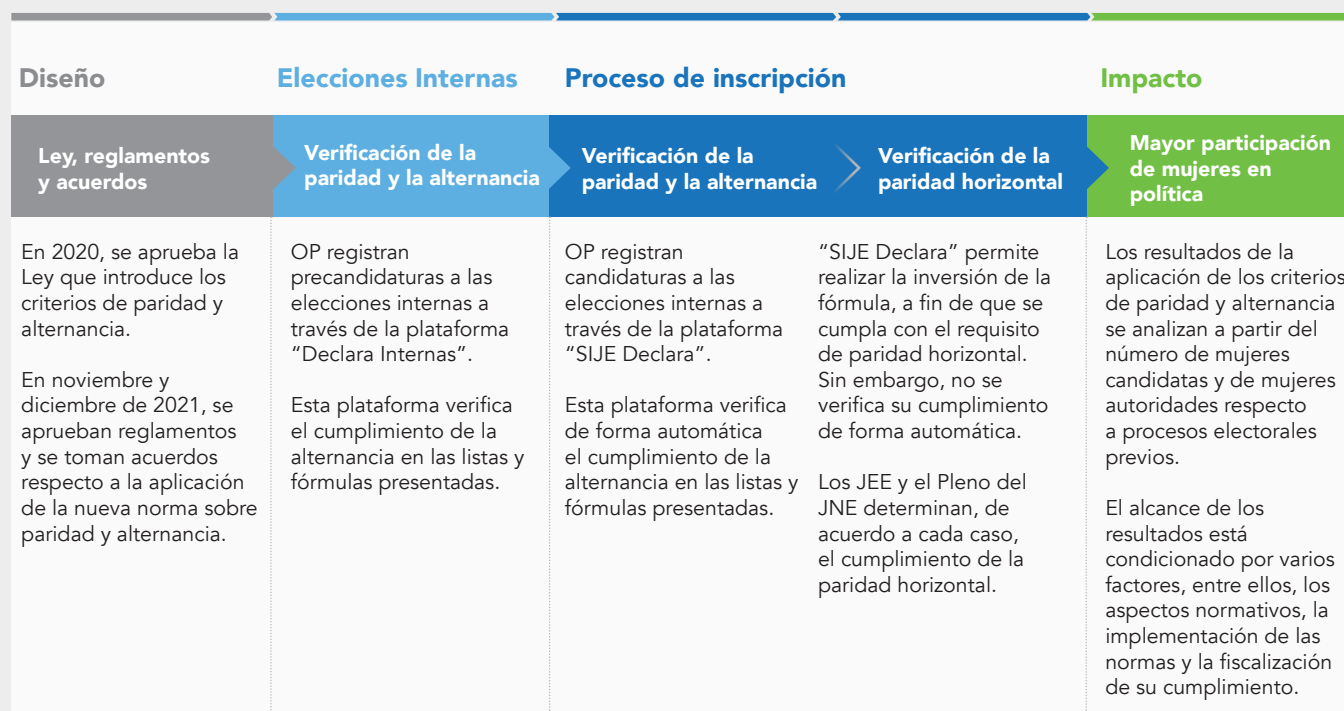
Diseño

Ley, reglamentos y acuerdos

En 2020, se aprueba la Ley que introduce los criterios de paridad y alternancia.

En noviembre y diciembre de 2021, se aprueban reglamentos y se toman acuerdos respecto a la aplicación de la nueva norma sobre paridad y alternancia.

Elecciones Internas

Verificación de la paridad y la alternancia

OP registran precandidaturas a las elecciones internas a través de la plataforma "Declara Internas".

Esta plataforma verifica el cumplimiento de la alternancia en las listas y fórmulas presentadas.

Proceso de inscripción

Verificación de la paridad y la alternancia

OP registran candidaturas a las elecciones internas a través de la plataforma "SIJE Declara".

Esta plataforma verifica de forma automática el cumplimiento de la alternancia en las listas y fórmulas presentadas.

Verificación de la paridad horizontal

"SIJE Declara" permite realizar la inversión de la fórmula, a fin de que se cumpla con el requisito de paridad horizontal. Sin embargo, no se verifica su cumplimiento de forma automática.

Los JEE y el Pleno del JNE determinan, de acuerdo a cada caso, el cumplimiento de la paridad horizontal.

Impacto

Mayor participación de mujeres en política

Los resultados de la aplicación de los criterios de paridad y alternancia se analizan a partir del número de mujeres candidatas y de mujeres autoridades respecto a procesos electorales previos.

El alcance de los resultados está condicionado por varios factores, entre ellos, los aspectos normativos, la implementación de las normas y la fiscalización de su cumplimiento.